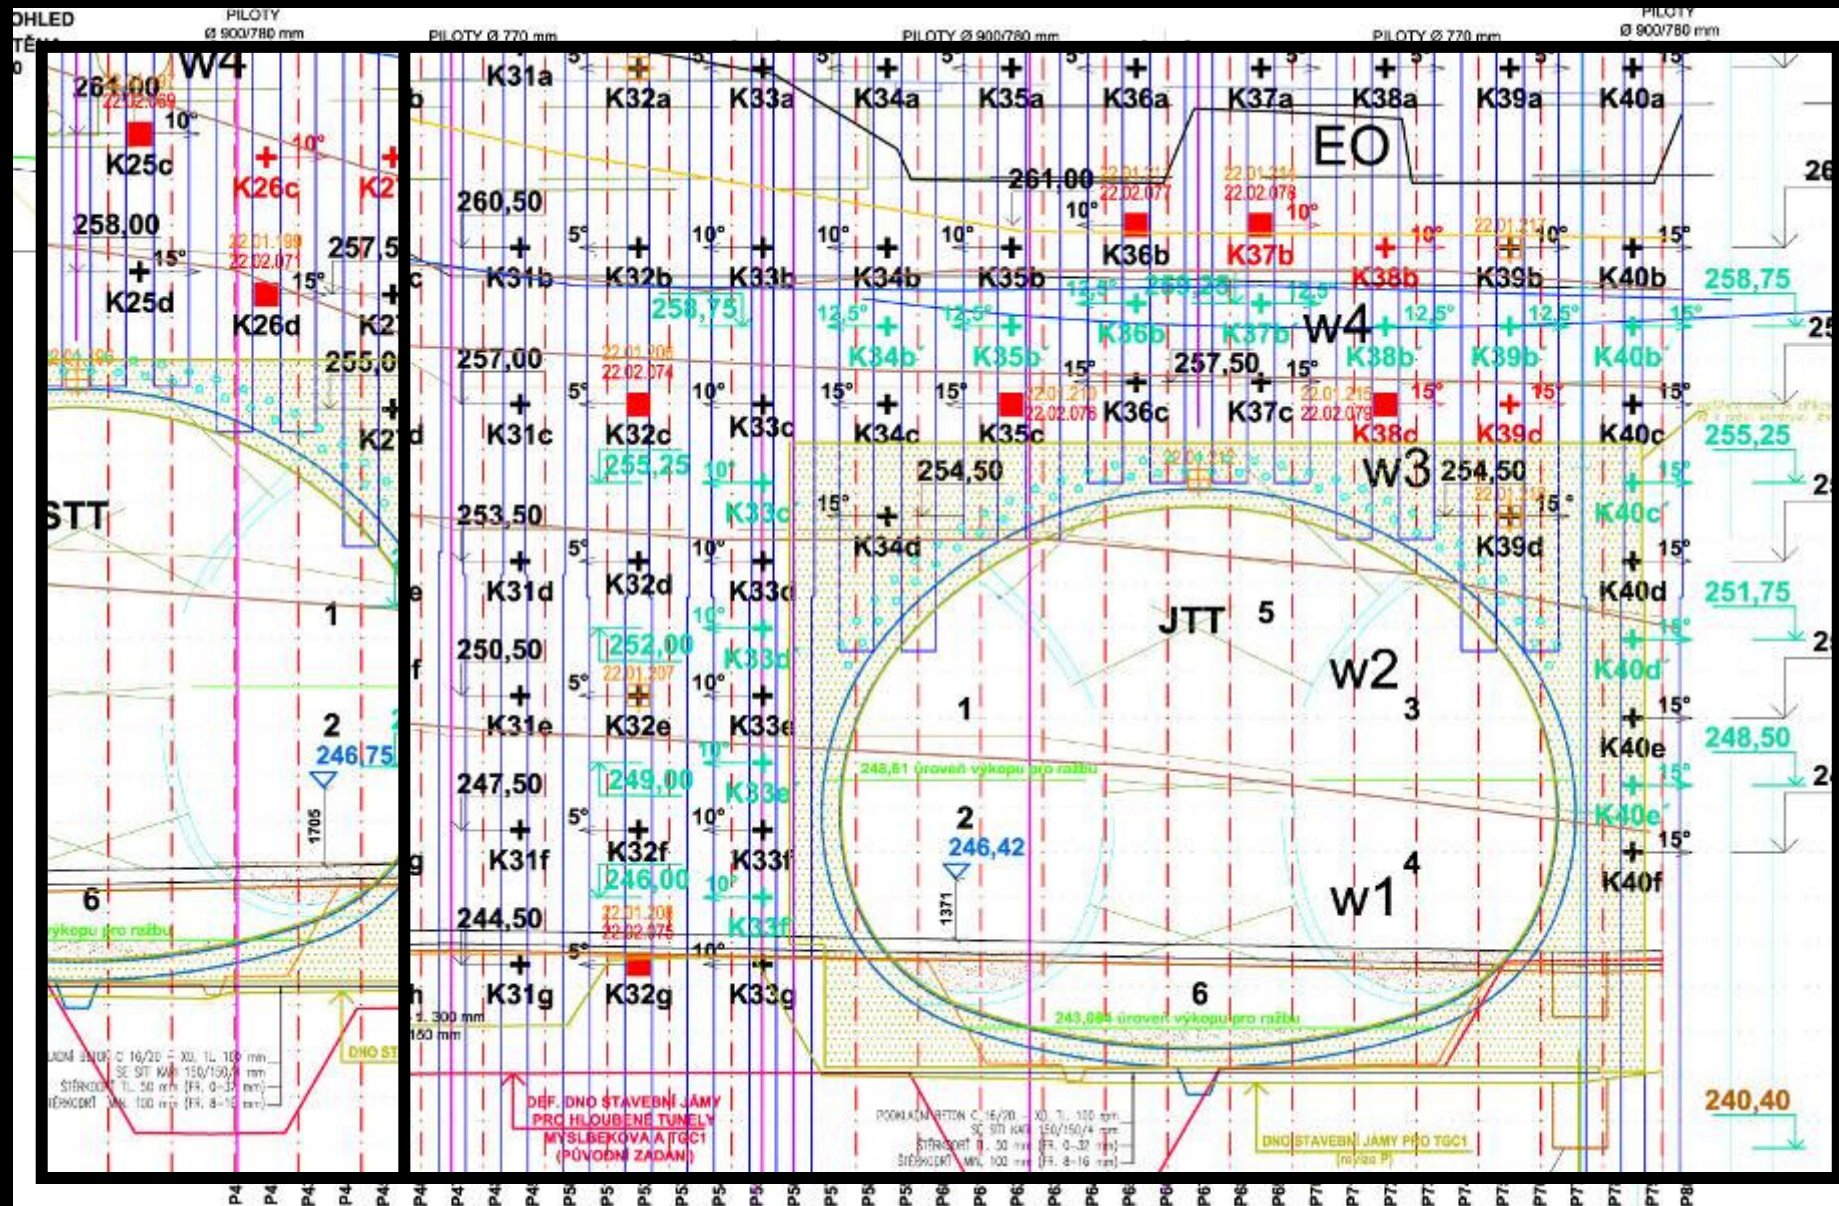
OHLED
TĚM
0
PILOTY
Ø 900/780 mm
PILOTY Ø 770 mm
PILOTY Ø 900/780 mm
PILOTY Ø 770 mm
PILOTY
Ø 900/780 mm

W4
261,00
22.02.069
10°
K25c
K26c
10°
K2
258,00
15°
K25d
22.01.199
22.02.071
15°
K26d
257,5
K2
255,0
K2
STT
1
2
246,75
1705
6
výkopu pro ražbu

K31a
K32a
K33a
K34a
K35a
K36a
K37a
K38a
K39a
K40a
EO
261,00
22.01.211
22.02.077
22.01.214
22.02.078
10°
10°
26
260,50
5°
10°
10°
10°
10°
22.01.217
10°
15°
K31b
K32b
K33b
K34b
K35b
K36b
K37b
K38b
K39b
K40b
258,75
258,75
12,5°
12,5°
12,5°
260,33
12,5°
12,5°
12,5°
15°
W4
K34b'
K35b'
K36b'
K37b'
K38b'
K39b'
K40b'
25
257,00
22.01.205
22.02.074
15°
257,50
15°
5°
10°
15°
15°
22.01.210
22.02.076
22.01.215
22.02.079
15°
15°
15°
K31c
K32c
K33c
K34c
K35c
K36c
K37c
K38c
K39d
K40c
255,25
255,25
10°
254,50
22.01.212
W3
254,50
22.01.218
15°
2
253,50
K33c'
15°
K34d
K39d
K40c'
15°
5°
10°
15°
K31d
K32d
K33d
K40d
251,75
JTT
5
252,00
10°
2
250,50
22.01.207
K33d'
W2
5°
10°
K40d'
K31e
K32e
K33e
1
3
15°
K40e
248,50
10°
248,61 úroveň výkopu pro ražbu
2
247,50
249,00
K33e'
K40e'
5°
10°
2
15°
K31f
K32f
K33f
246,42
4
K40f
246,00
10°
1371
W1
244,50
22.01.208
22.02.075
K33f'
5°
10°
K31g
K32g
K33g
6
243,085 úroveň výkopu pro ražbu
b
c
d
e
f
g
h
1. 300 mm
160 mm
PODKLADNÍ BETON C 16/20 - X0, TL. 100 mm
SE SÍTÍ KARI 150/150/4 mm
ŠTĚRKODRŤ TL. 50 mm (FR. 0-32 mm)
ŠTĚRKODRŤ MIN. 100 mm (FR. 8-16 mm)
DNO ST
DEF. DNO STAVEBNÍ JÁMY PRO HLOUBENÉ TUNELY MYSLBEKOVA A TGC1 (PŮVODNÍ ZADÁNÍ)
PODKLADNÍ BETON C 16/20 - X0, TL. 100 mm
SE SÍTÍ KARI 150/150/4 mm
ŠTĚRKODRŤ TL. 50 mm (FR. 0-32 mm)
ŠTĚRKODRŤ MIN. 100 mm (FR. 8-16 mm)
DNO STAVEBNÍ JÁMY PRO TGC1
(revize P)
240,40
P4 P4 P4 P4 P4 P4 P4 P4 P4 P5 P5 P5 P5 P5 P5 P5 P5 P5 P5 P5 P6 P6 P6 P6 P6 P6 P6 P6 P6 P6 P7 P7 P7 P7 P7 P7 P7 P7 P7 P7 P8